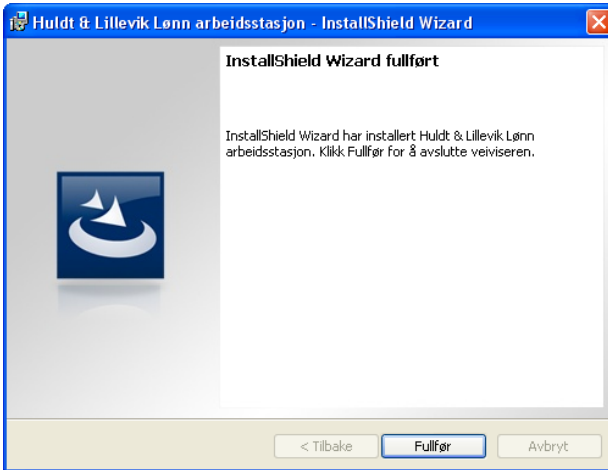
Huldt & Lillevik Lønn arbeidsstasjon - InstallShield Wizard

InstallShield Wizard fullført

InstallShield Wizard har installert Huldt & Lillevik Lønn arbeidsstasjon. Klikk Fullfør for å avslutte veiviseren.

< Tilbake
Fullfør
Avbryt